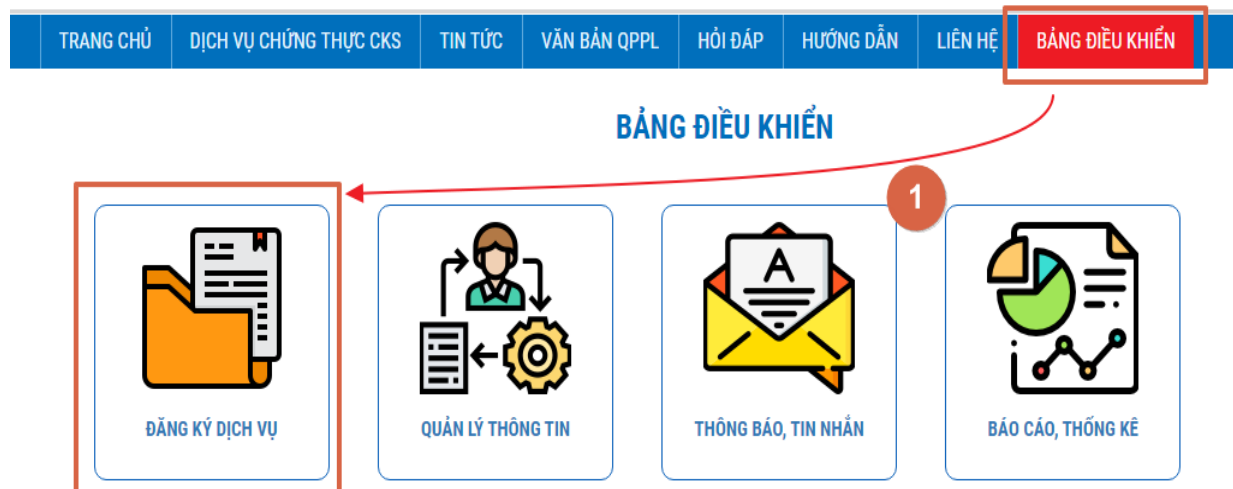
TRANG CHỦ | DỊCH VỤ CHỨNG THỰC CKS | TIN TỨC | VĂN BẢN QPPL | HỎI ĐÁP | HƯỚNG DẪN | LIÊN HỆ | BẢNG ĐIỀU KHIỂN

BẢNG ĐIỀU KHIỂN

1

A

ĐĂNG KÝ DỊCH VỤ

QUẢN LÝ THÔNG TIN

THÔNG BÁO, TIN NHẮN

BÁO CÁO, THỐNG KÊ